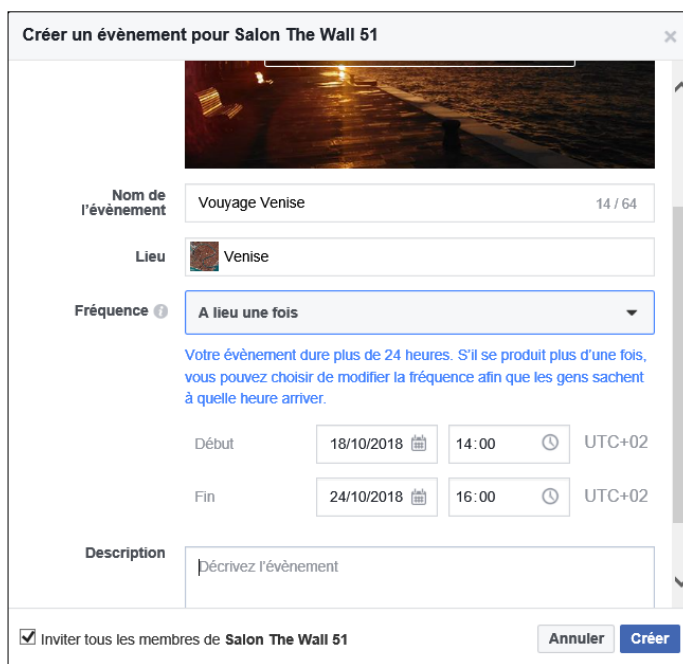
Créer un évènement pour Salon The Wall 51

×

Nom de l'évènement

Vouyage Venise

14 / 64

Lieu

Venise

Fréquence

A lieu une fois

Votre évènement dure plus de 24 heures. S'il se produit plus d'une fois, vous pouvez choisir de modifier la fréquence afin que les gens sachent à quelle heure arriver.

Début

18/10/2018

14:00

UTC+02

Fin

24/10/2018

16:00

UTC+02

Description

Décrivez l'évènement

Inviter tous les membres de Salon The Wall 51

Annuler

Créer